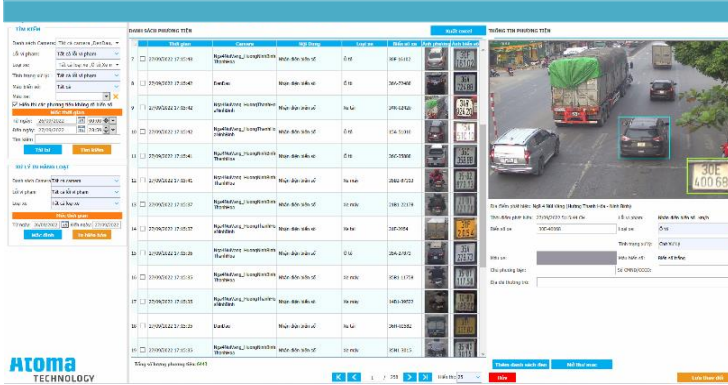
TÌM KIẾM

Danh sách Camera: Tất cả camera ,DanDau,

Lỗi vi phạm: Tất cả lỗi vi phạm

Loại xe: Tất cả loại xe

Tình trạng xử lý: Tất cả lỗi vi phạm

Màu biển số: Tất cả

Màu xe:

Hiển thị các phương tiện không rõ biển số

Mốc thời gian

Từ ngày: 27/09/2022

Đến ngày: 27/09/2022

Tìm kiếm:

Tải lại

Tìm kiếm

XỬ LÝ VI PHẠM HÀNG LOẠT

Danh sách Camera: Tất cả camera

Lỗi vi phạm: Tất cả lỗi vi phạm

Loại xe: Tất cả loại xe

Mốc thời gian

Từ ngày: 26/09/2022

Đến ngày: 27/09/2022

Xác nhận

Từ chối hàng loạt

ATOMA
TECHNOLOGY

DANH SÁCH PHƯƠNG TIỆN

Xuất excel

| | Thời gian | Camera | Nội dung | Loại xe | Biển số xe | Ảnh phương tiện | Ảnh biển số |
|---|---|---|---|---|---|---|---|
| 7 | 27/09/2022 17:03:43 | NgaNhaiVang_HuongThanhHoaNinhBinh | Nhận diện biển số | Ô tô | 30F-55353 | | |
| 8 | 27/09/2022 17:03:47 | DanDau | Nhận diện biển số | Ô tô | 36A-37468 | | |
| 9 | 27/09/2022 17:03:46 | NgaNhaiVang_HuongThanhHoaNinhBinh | Nhận diện biển số | Xe tải | 29H-12426 | | |
| 10 | 27/09/2022 17:03:44 | NgaNhaiVang_HuongThanhHoaNinhBinh | Nhận diện biển số | Ô tô | 30E-40068 | | |
| 11 | 27/09/2022 17:03:41 | NgaNhaiVang_HuongThanhHoaNinhBinh | Nhận diện biển số | Ô tô | 36C-25908 | | |
| 12 | 27/09/2022 17:03:41 | NgaNhaiVang_HuongThanhHoaNinhBinh | Nhận diện biển số | Sơ mi | 29RM-97723 | | |
| 13 | 27/09/2022 17:03:37 | NgaNhaiVang_HuongThanhHoaNinhBinh | Nhận diện biển số | Sơ mi | 29RM-22178 | | |
| 14 | 27/09/2022 17:03:37 | NgaNhaiVang_HuongThanhHoaNinhBinh | Nhận diện biển số | Xe tải | 36F-2354 | | |
| 15 | 27/09/2022 17:03:36 | NgaNhaiVang_HuongThanhHoaNinhBinh | Nhận diện biển số | Ô tô | 35A-27873 | | |
| 16 | 27/09/2022 17:03:33 | NgaNhaiVang_HuongThanhHoaNinhBinh | Nhận diện biển số | Xe tải | 30H-11756 | | |
| 17 | 27/09/2022 17:03:33 | NgaNhaiVang_HuongThanhHoaNinhBinh | Nhận diện biển số | Sơ mi | 36R-09072 | | |
| 18 | 27/09/2022 17:03:33 | DanDau | Nhận diện biển số | Xe tải | 36H-00352 | | |
| 19 | 27/09/2022 17:03:33 | NgaNhaiVang_HuongThanhHoaNinhBinh | Nhận diện biển số | Xe tải | 36H-3315 | | |

Tổng số lượng phương tiện: 6641

1 / 259 Hiển thị 25

THÔNG TIN PHƯƠNG TIỆN

30E
400.68

Địa điểm giám sát: Ngã 4 Mai Vàng_Hướng Thanh Hóa - Ninh Bình

Thời điểm phát hiện: 27/09/2022 17:03:44

Lỗi vi phạm: Nhận diện biển số - ảnh

Biển số xe: 30E-40068

Loại xe: Ô tô

Tình trạng xử lý: Chờ xử lý

Màu xe:

Màu biển số: Biển trắng

Chủ phương tiện:

Số CMND/CCCD:

Địa chỉ thường trú:

Thêm danh sách đen

Mở thư mục

Hủy

Lưu thay đổi